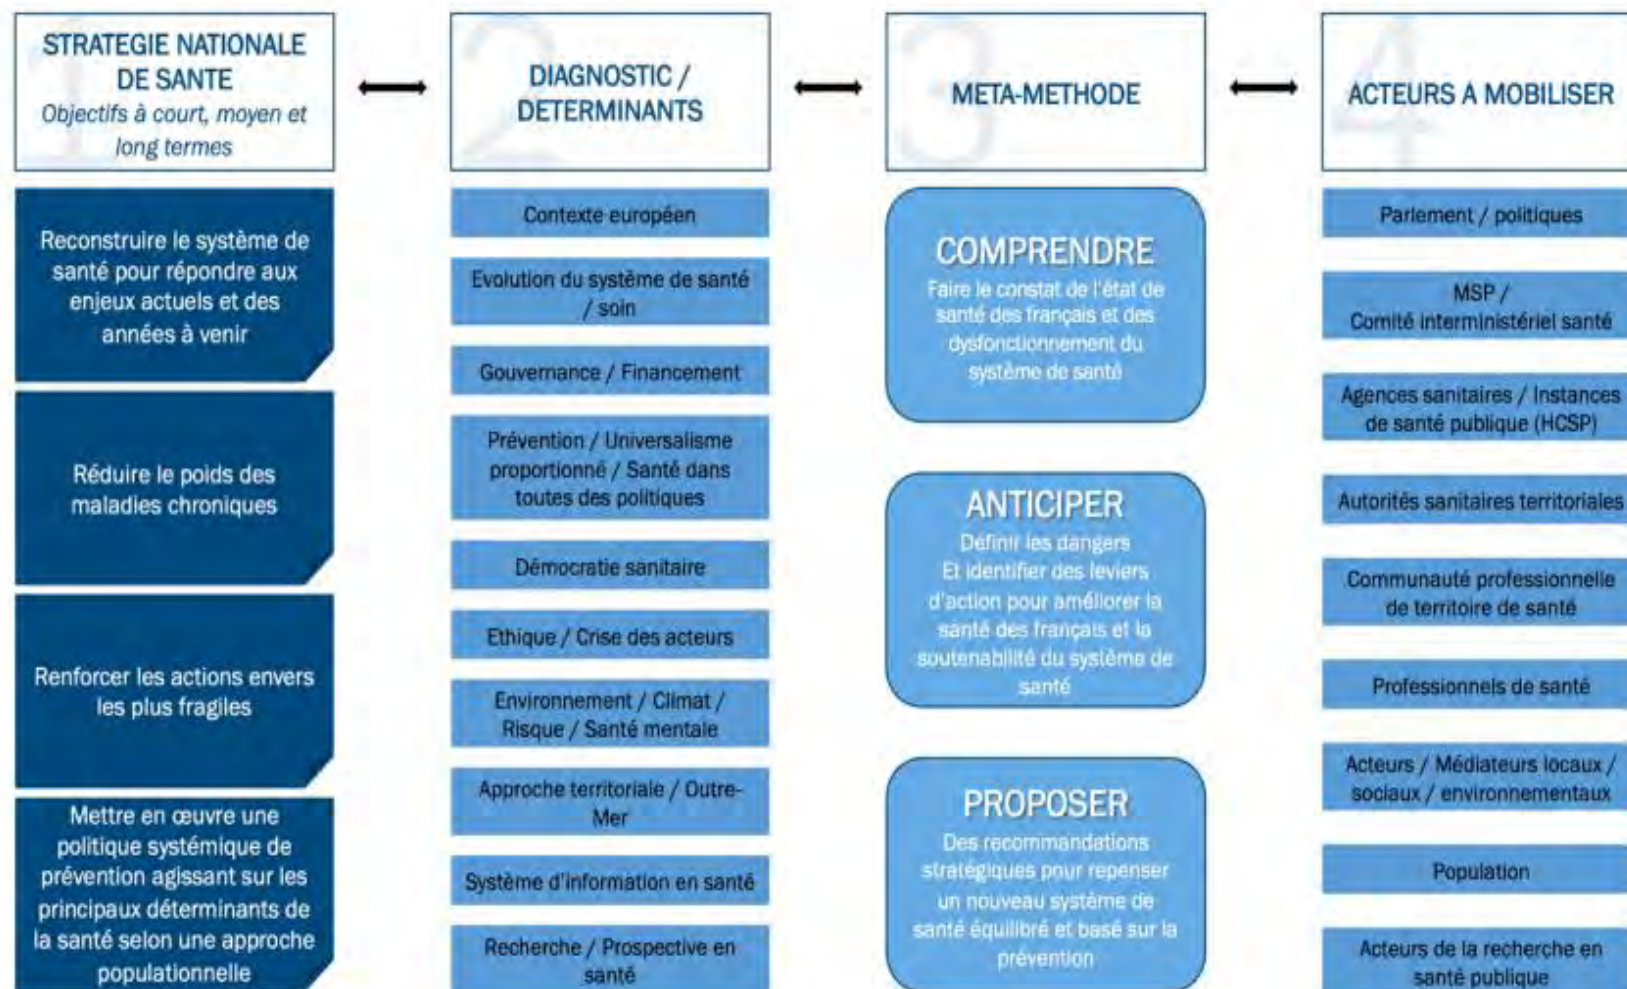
1
STRATEGIE NATIONALE DE SANTE
Objectifs à court, moyen et long termes

Reconstruire le système de santé pour répondre aux enjeux actuels et des années à venir

Réduire le poids des maladies chroniques

Renforcer les actions envers les plus fragiles

Mettre en œuvre une politique systémique de prévention agissant sur les principaux déterminants de la santé selon une approche populationnelle

2
DIAGNOSTIC / DETERMINANTS

Contexte européen

Evolution du système de santé / soin

Gouvernance / Financement

Prévention / Universalisme proportionné / Santé dans toutes des politiques

Démocratie sanitaire

Ethique / Crise des acteurs

Environnement / Climat / Risque / Santé mentale

Approche territoriale / Outre-Mer

Système d'information en santé

Recherche / Prospective en santé

3
META-METHODE

COMPRENDRE
Faire le constat de l'état de santé des français et des dysfonctionnement du système de santé

ANTICIPER
Définir les dangers
Et identifier des leviers d'action pour améliorer la santé des français et la soutenabilité du système de santé

PROPOSER
Des recommandations stratégiques pour repenser un nouveau système de santé équilibré et basé sur la prévention

4
ACTEURS A MOBILISER

Parlement / politiques

MSP / Comité interministériel santé

Agences sanitaires / Instances de santé publique (HCSP)

Autorités sanitaires territoriales

Communauté professionnelle de territoire de santé

Professionnels de santé

Acteurs / Médiateurs locaux / sociaux / environnementaux

Population

Acteurs de la recherche en santé publique